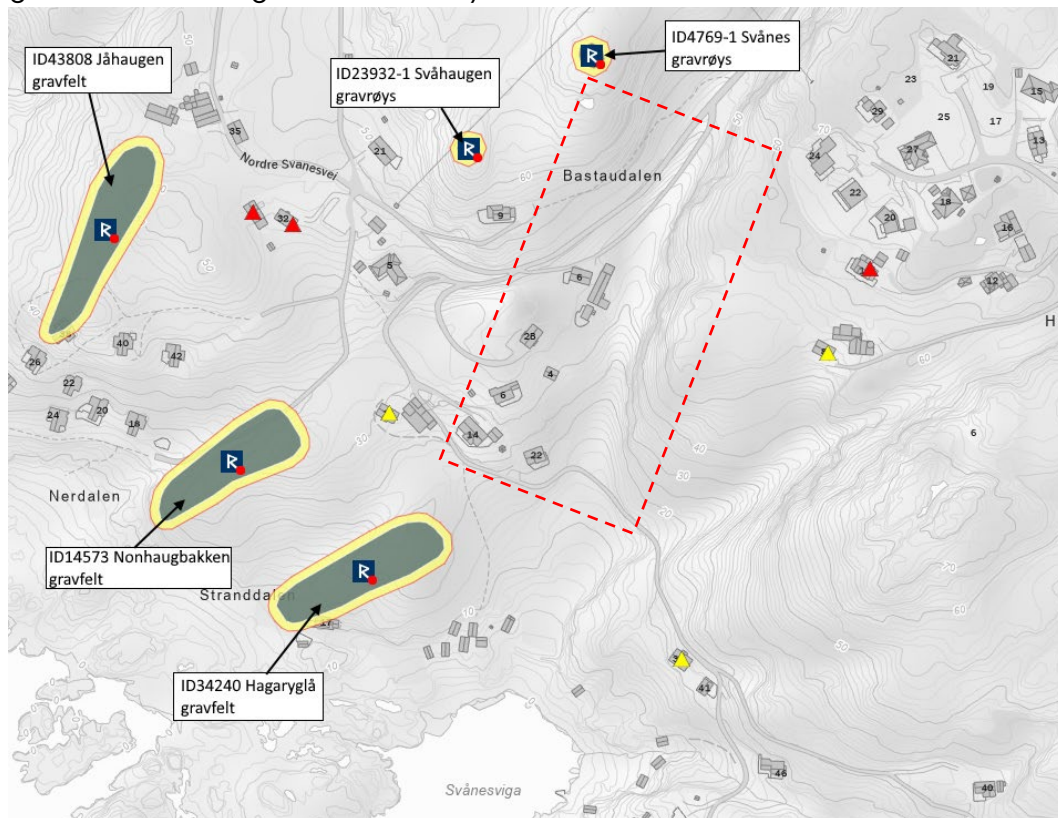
ID43808 Jåhaugen gravfelt

ID23932-1 Svåhaugen gravrøys

ID4769-1 Svånes gravrøys

Nordre Svanesvei

Bastaudalen

Nerdalen

ID14573 Nonhaugbakken gravfelt

Stranddalen

ID34240 Hagaryglå gravfelt

Svånesviga

35 21 9 5 32 6 28 4 6 14 22 40 42 26 22 24 20 16 17 41 46 40 21 23 19 15 29 25 17 13 27 24 22 18 20 16 1 12 6 H 50 60 50 40 30 20 70 60 10 30 50